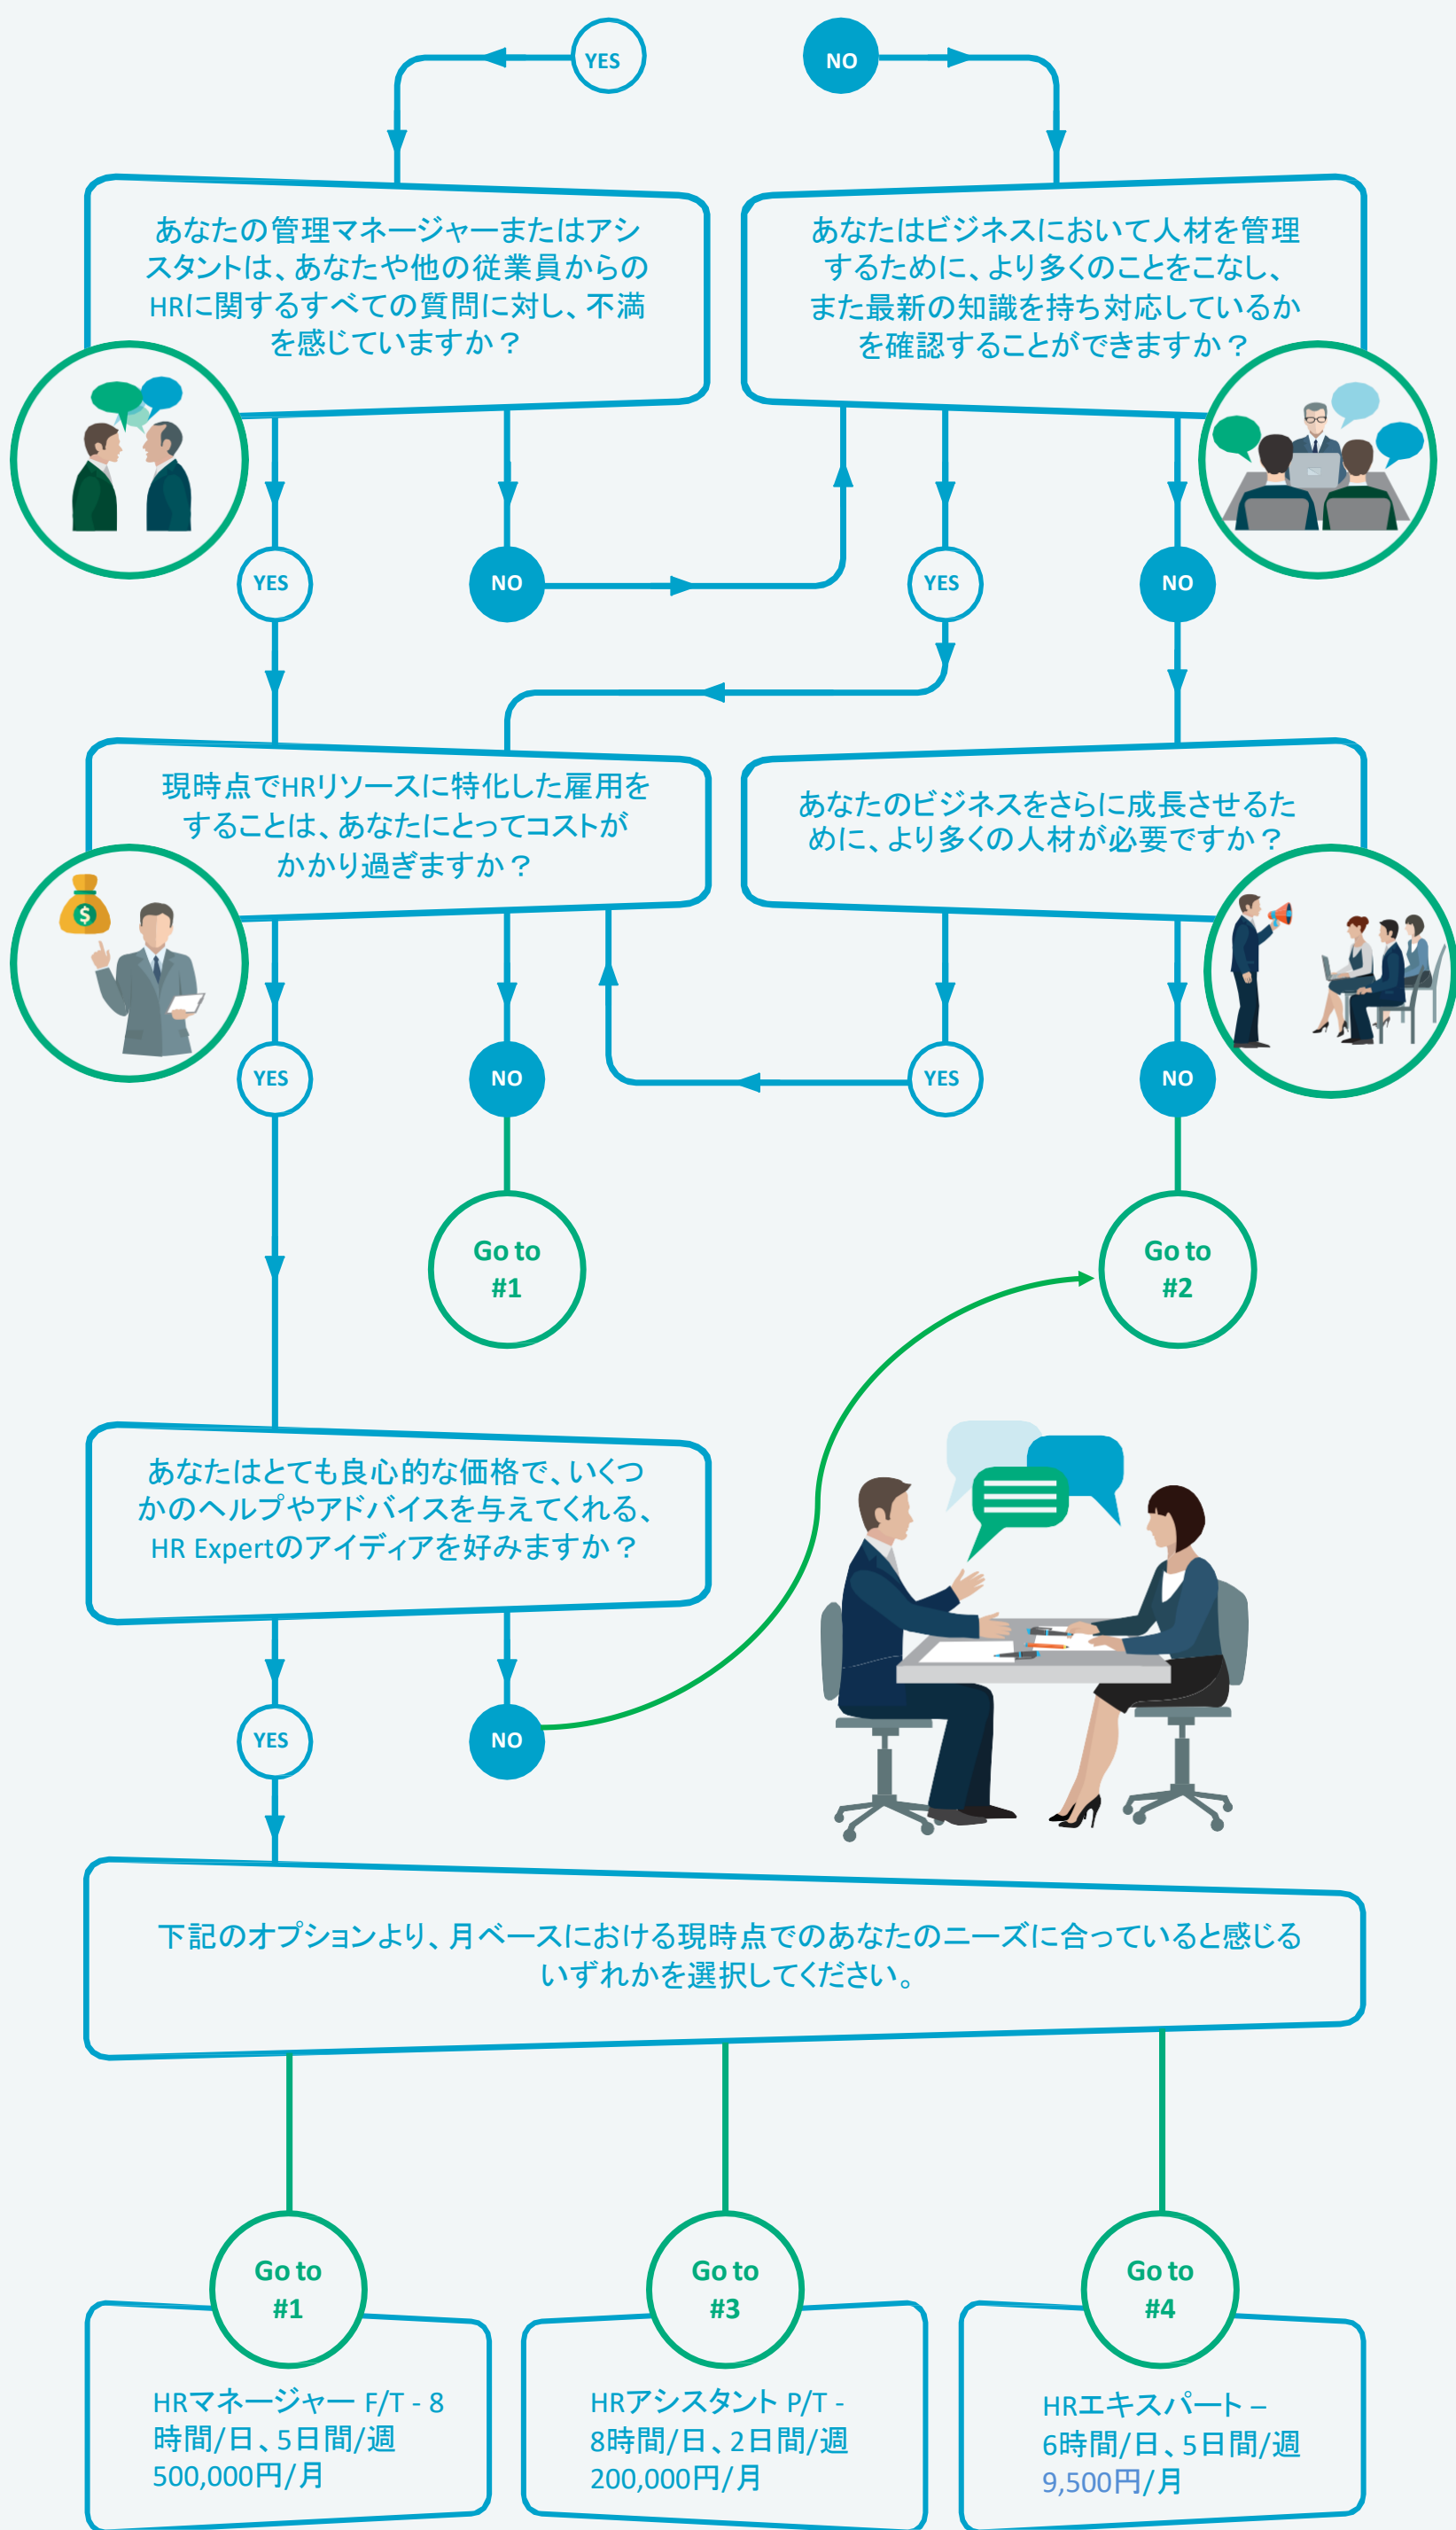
YES

NO

あなたの管理マネージャーまたはアシスタントは、あなたや他の従業員からのHRに関するすべての質問に対し、不満を感じていますか？

あなたはビジネスにおいて人材を管理するために、より多くのことをこなし、また最新の知識を持ち対応しているかを確認することができますか？

YES

NO

YES

NO

現時点でHRリソースに特化した雇用をすることは、あなたにとってコストがかかり過ぎますか？

あなたのビジネスをさらに成長させるために、より多くの人材が必要ですか？

YES

NO

YES

NO

Go to #1

Go to #2

あなたはとても良心的な価格で、いくつかのヘルプやアドバイスを与えてくれる、HR Expertのアイディアを好みますか？

YES

NO

下記のオプションより、月ベースにおける現時点でのあなたのニーズに合っていると感じるいずれかを選択してください。

Go to #1

HRマネージャー F/T - 8時間/日、5日間/週 500,000円/月

Go to #3

HRアシスタント P/T - 8時間/日、2日間/週 200,000円/月

Go to #4

HRエキスパート – 6時間/日、5日間/週 9,500円/月